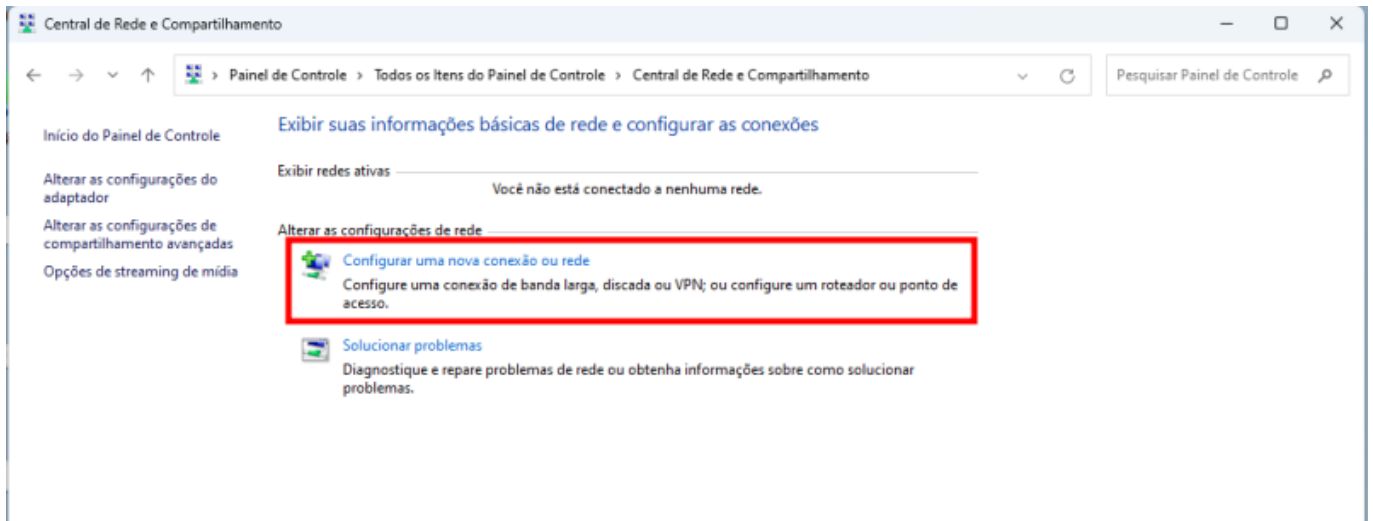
Central de Rede e Compartilhamento

> Painel de Controle > Todos os Itens do Painel de Controle > Central de Rede e Compartilhamento

Pesquisar Painel de Controle

Início do Painel de Controle

Alterar as configurações do adaptador

Alterar as configurações de compartilhamento avançadas

Opções de streaming de mídia

Exibir suas informações básicas de rede e configurar as conexões

Exibir redes ativas

Você não está conectado a nenhuma rede.

Alterar as configurações de rede

Configurar uma nova conexão ou rede

Configure uma conexão de banda larga, discada ou VPN; ou configure um roteador ou ponto de acesso.

Solucionar problemas

Diagnostique e repare problemas de rede ou obtenha informações sobre como solucionar problemas.